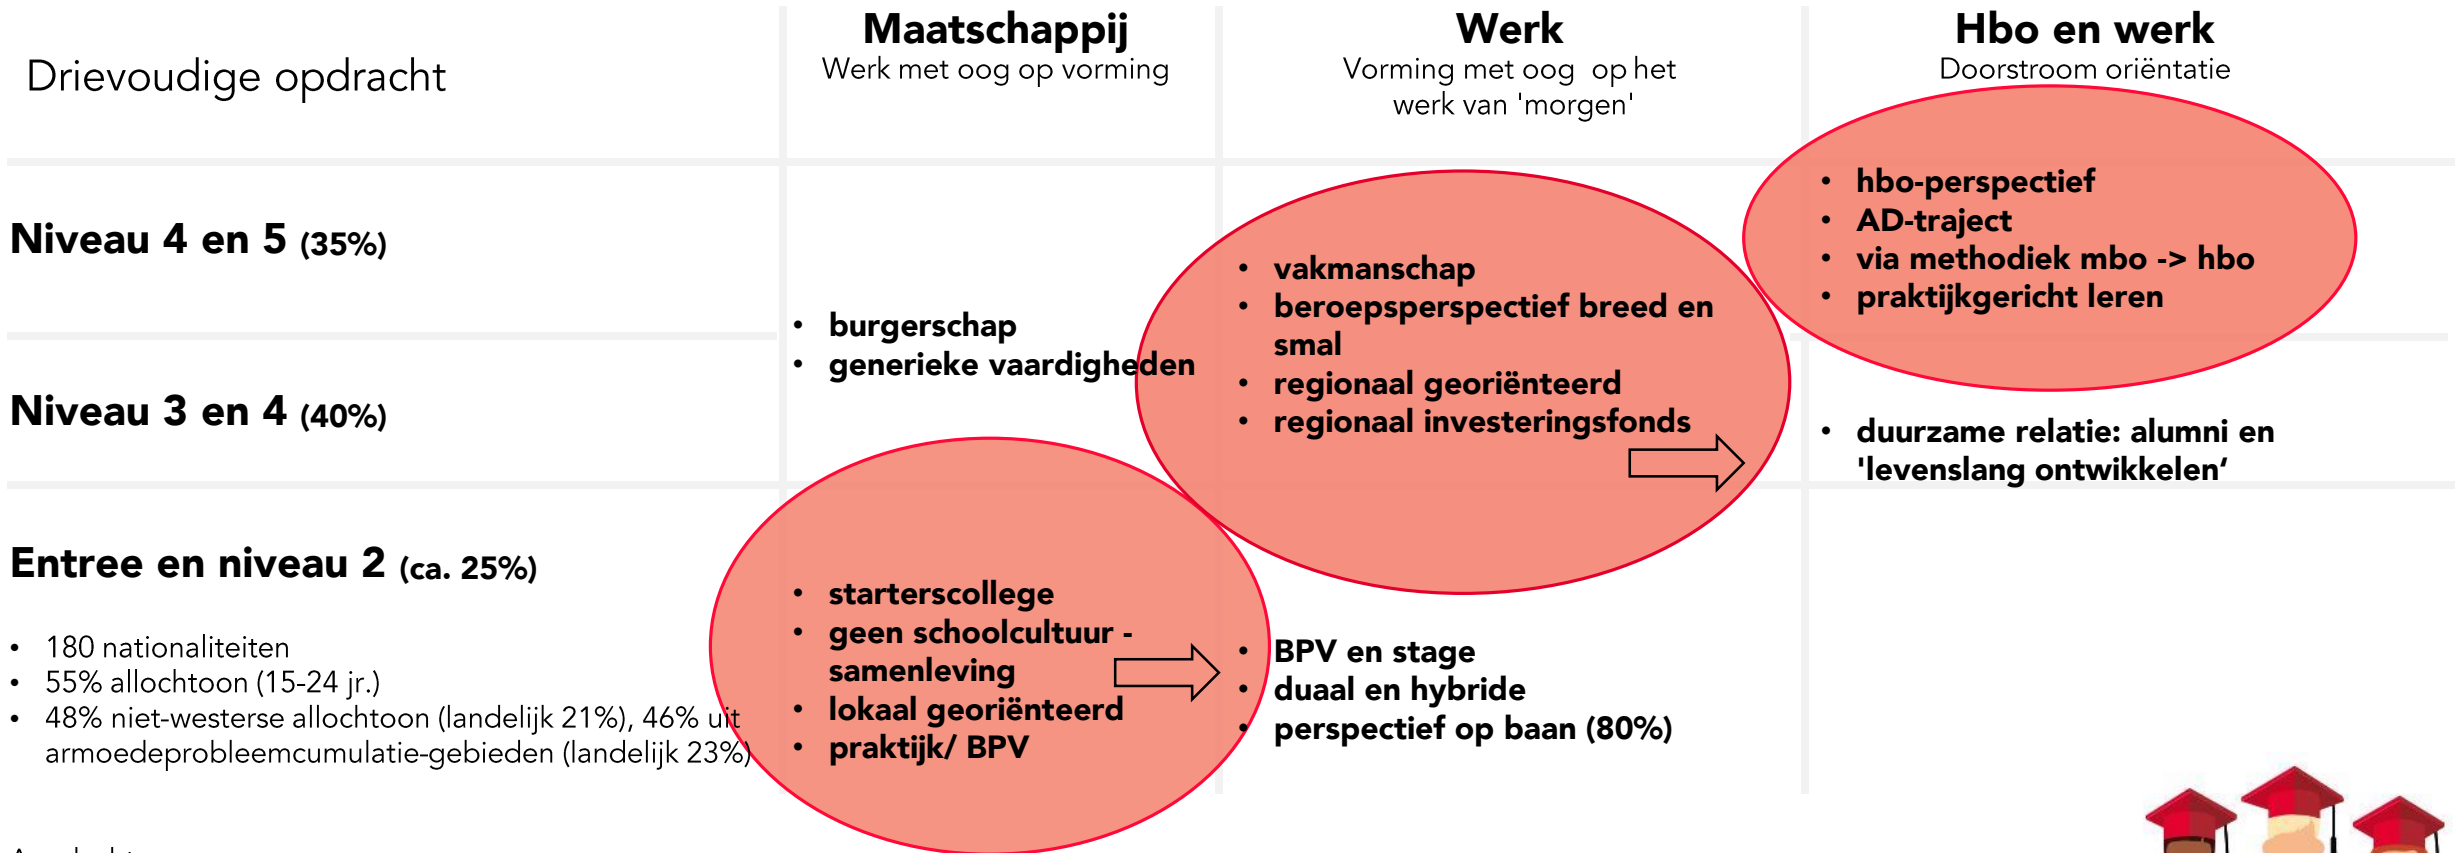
| Drievoudige opdracht | **Maatschappij** Werk met oog op vorming | **Werk** Vorming met oog op het werk van 'morgen' | **Hbo en werk** Doorstroom oriëntatie |
|---|---|---|---|
| **Niveau 4 en 5** (35%) | | • vakmanschap • beroepsperspectief breed en smal • regionaal georiënteerd • regionaal investeringsfonds | • hbo-perspectief • AD-traject • via methodiek mbo -> hbo • praktijkgericht leren |
| **Niveau 3 en 4** (40%) | • burgerschap • generieke vaardigheden | | • duurzame relatie: alumni en 'levenslang ontwikkelen' |
| **Entree en niveau 2** (ca. 25%) • 180 nationaliteiten • 55% allochtoon (15-24 jr.) • 48% niet-westerse allochtoon (landelijk 21%), 46% uit armoedeprobleemcumulatie-gebieden (landelijk 23%) | • starterscollege • geen schoolcultuur - samenleving • lokaal georiënteerd • praktijk/ BPV | • BPV en stage • duaal en hybride • perspectief op baan (80%) | |

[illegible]